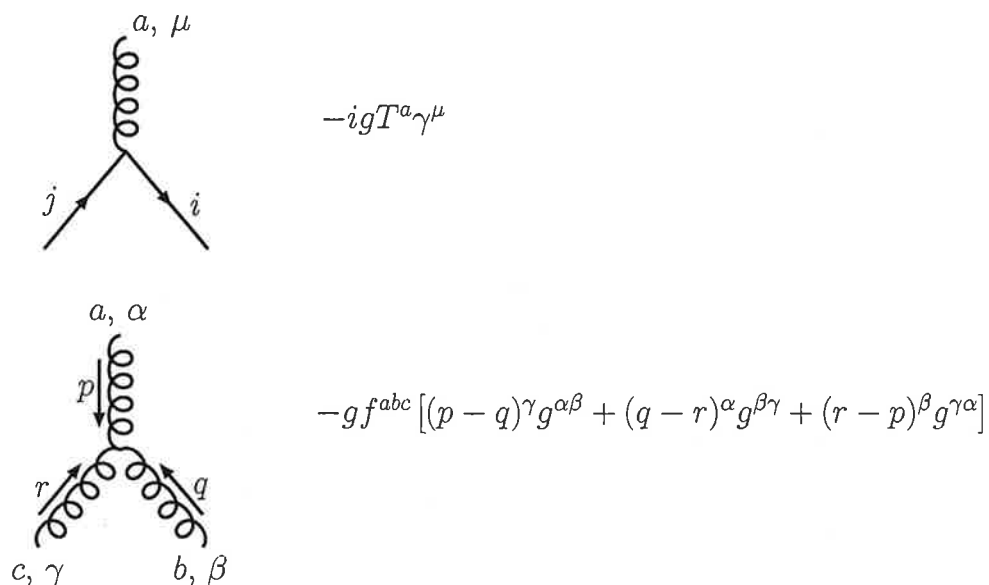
$a,\ \mu$

$j$ $i$

$-igT^a\gamma^\mu$

$a,\ \alpha$

$p$

$r$ $q$

$c,\ \gamma$ $b,\ \beta$

$-gf^{abc}\left[(p-q)^\gamma g^{\alpha\beta}+(q-r)^\alpha g^{\beta\gamma}+(r-p)^\beta g^{\gamma\alpha}\right]$